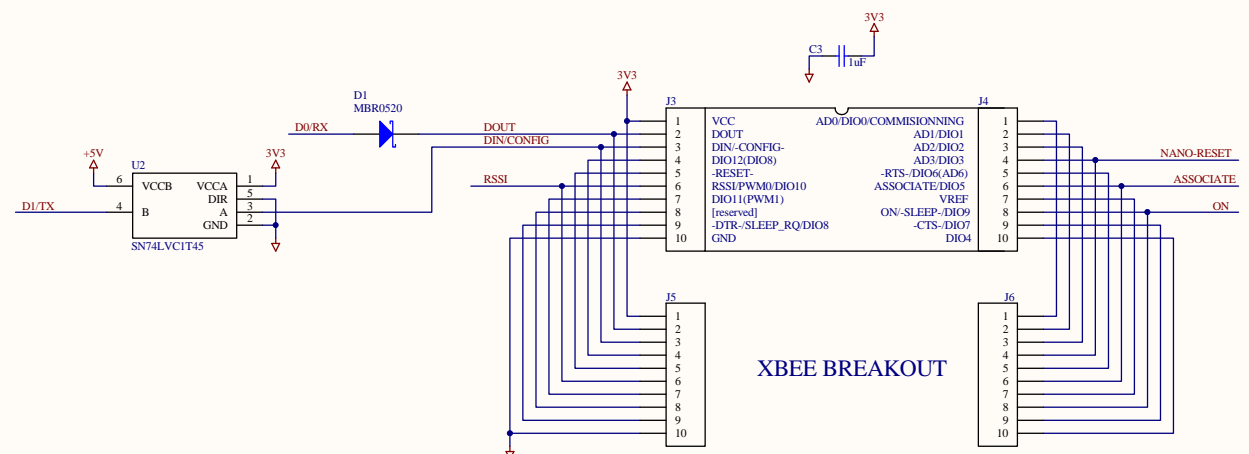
3V3

C3

1uF

3V3

D1
MBR0520

D0/RX

DOUT

DIN/CONFIG

+5V

3V3

U2

6 VCCB

1 VCCA

5 DIR

D1/TX

4 B

3 A

2 GND

SN74LVC1T45

RSSI

J3

| | |
|---|---|
| 1 | VCC |
| 2 | DOUT |
| 3 | DIN/-CONFIG- |
| 4 | DIO12(DIO8) |
| 5 | -RESET- |
| 6 | RSSI/PWM0/DIO10 |
| 7 | DIO11(PWM1) |
| 8 | [reserved] |
| 9 | -DTR-/SLEEP_RQ/DIO8 |
| 10 | GND |

J4

| | |
|---|---|
| AD0/DIO0/COMMISIONNING | 1 |
| AD1/DIO1 | 2 |
| AD2/DIO2 | 3 |
| AD3/DIO3 | 4 |
| -RTS-/DIO6(AD6) | 5 |
| ASSOCIATE/DIO5 | 6 |
| VREF | 7 |
| ON/-SLEEP-/DIO9 | 8 |
| -CTS-/DIO7 | 9 |
| DIO4 | 10 |

NANO-RESET

ASSOCIATE

ON

J5

1
2
3
4
5
6
7
8
9
10

XBEE BREAKOUT

J6

1
2
3
4
5
6
7
8
9
10